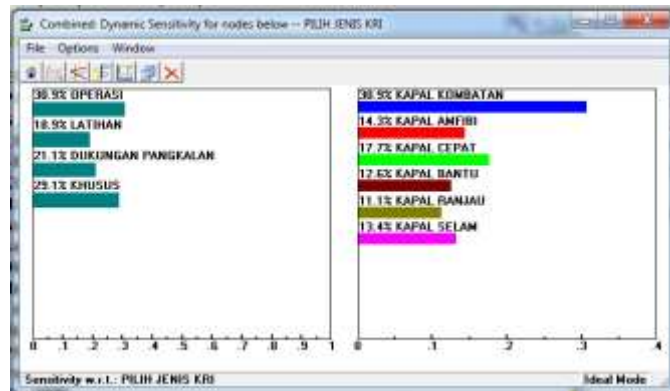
Combined Dynamic Sensitivity for nodes below -- PILIH JENIS KRI

File Options Window

30.9% OPERASI
18.9% LATIHAN
21.1% DUKUNGAN PANGKALAN
29.1% KHUSUS

0 .1 .2 .3 .4 .5 .6 .7 .8 .9 1

30.9% KAPAL KOMBATAN
14.3% KAPAL AMFIBI
17.7% KAPAL CEPAT
12.6% KAPAL BANTU
11.1% KAPAL RANJAU
13.4% KAPAL SELAM

0 .1 .2 .3 .4

Sensitivity w.r.t.: PILIH JENIS KRI

Ideal Mode